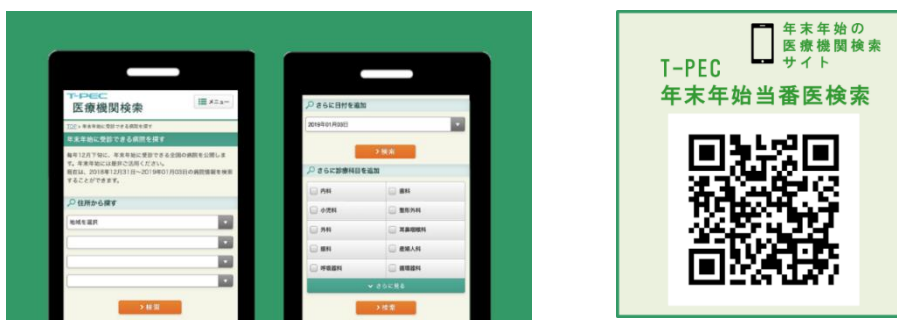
T-PEC
医療機関検索
☰ メニュー
TOP > 年末年始に受診できる病院を探す
年末年始に受診できる病院を探す
毎年12月下旬に、年末年始に受診できる全国の病院を公開します。年末年始には是非ご活用ください。
現在は、2018年12月31日～2019年01月03日の病院情報を検索することができます。
住所から探す
地域を選択
> 検索

さらに日付を追加
2019年01月03日
> 検索
さらに診療科目を追加
内科
歯科
小児科
整形外科
外科
耳鼻咽喉科
眼科
産婦人科
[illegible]
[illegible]
さらに見る
> 検索

年末年始の
医療機関検索
サイト
T-PEC
年末年始当番医検索